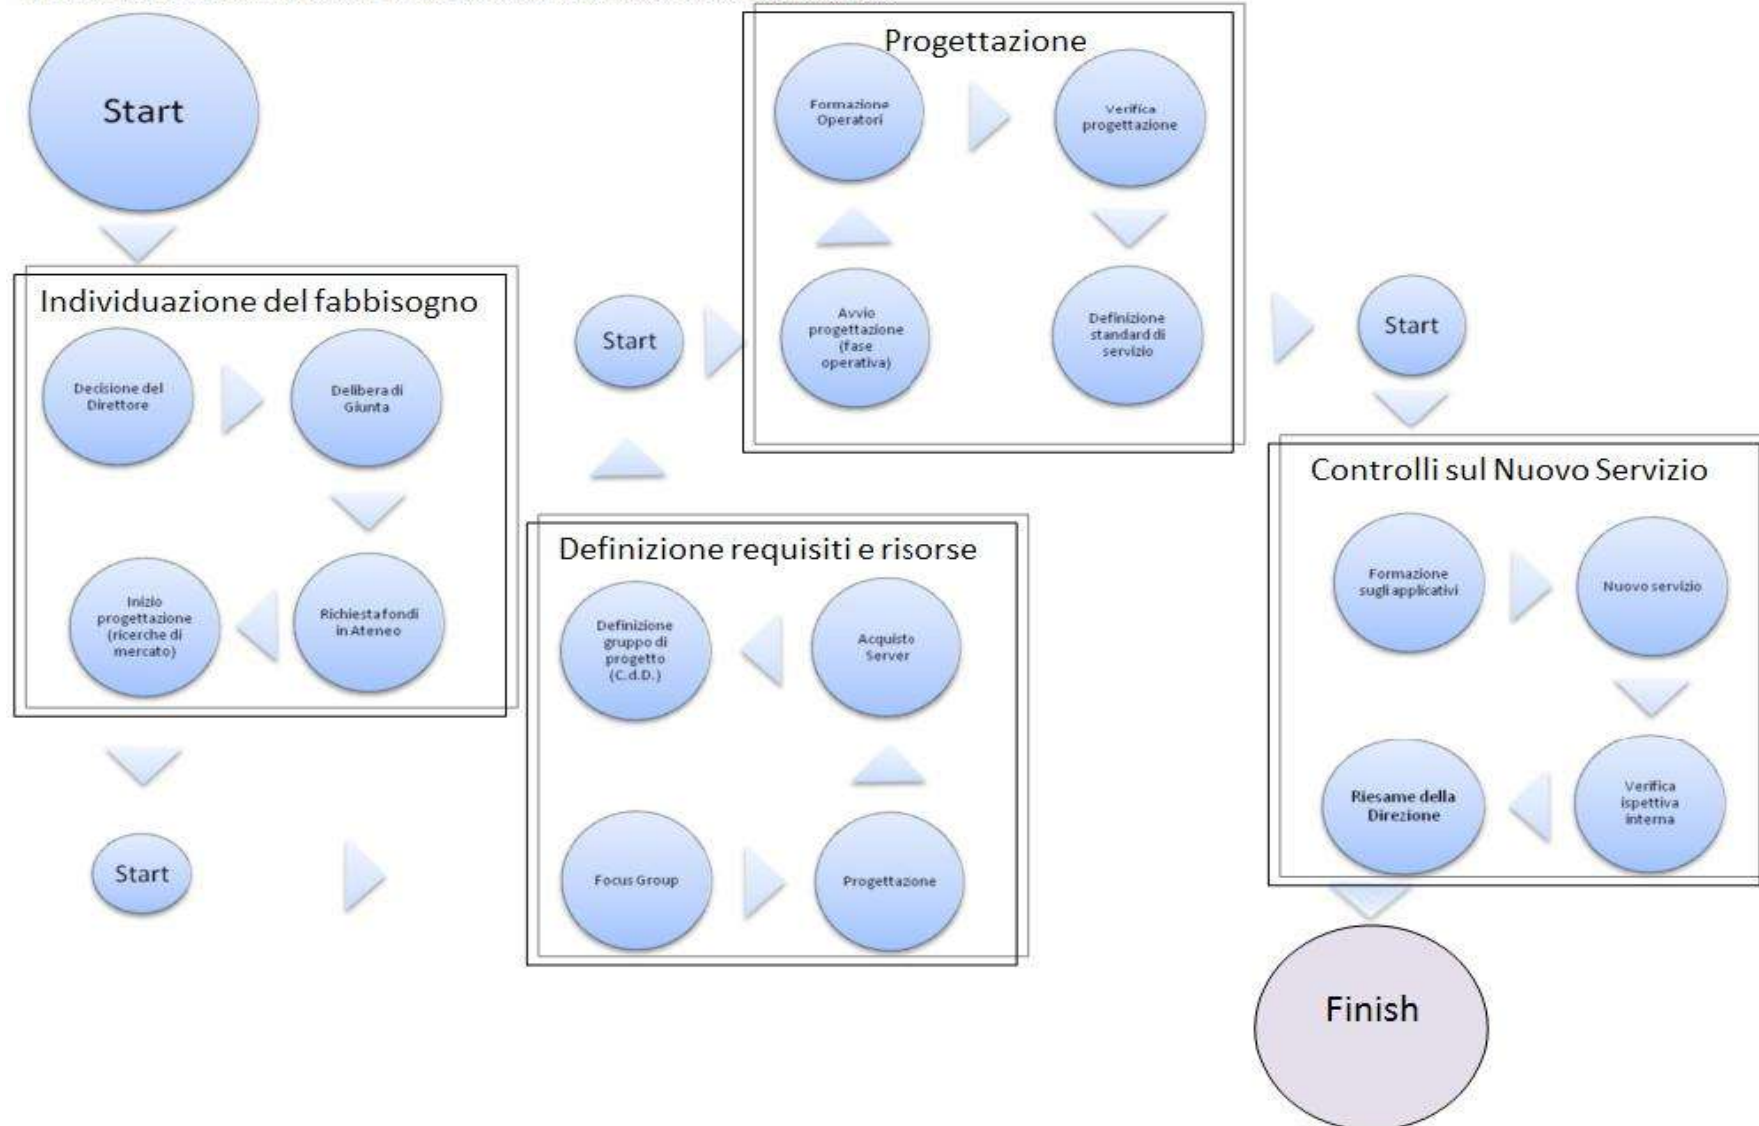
Start

Individuazione del fabbisogno

Decisione del Direttore

Delibera di Giunta

Richiesta fondi in Ateneo

Inizio progettazione (ricerche di mercato)

Start

Start

Definizione requisiti e risorse

Focus Group

Progettazione

Acquisto Server

Definizione gruppo di progetto (C.d.D.)

Progettazione

Avvio progettazione (fase operativa)

Formazione Operatori

Verifica progettazione

Definizione standard di servizio

Start

Controlli sul Nuovo Servizio

Formazione sugli applicativi

Nuovo servizio

Verifica ispettiva interna

Riesame della Direzione

Finish